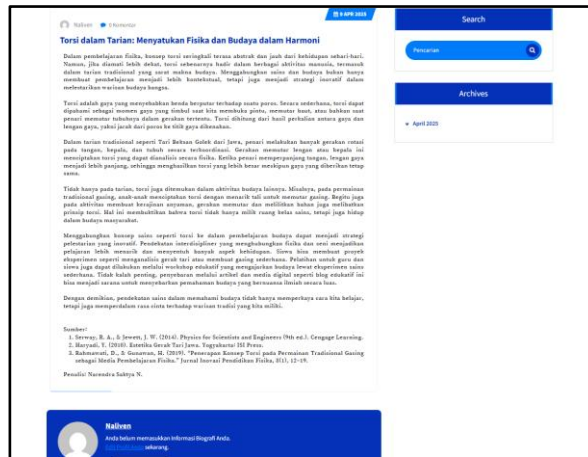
Naliven 0 Komentar

9 APR 2025

Torsi dalam Tarian: Menyatukan Fisika dan Budaya dalam Harmoni

Dalam pembelajaran fisika, konsep torsi seringkali terasa abstrak dan jauh dari kehidupan sehari-hari. Namun, jika diamati lebih dekat, torsi sebenarnya hadir dalam berbagai aktivitas manusia, termasuk dalam tarian tradisional yang sarat makna budaya. Menggabungkan sains dan budaya bukan hanya membuat pembelajaran menjadi lebih kontekstual, tetapi juga menjadi strategi inovatif dalam melestarikan warisan budaya bangsa.

Torsi adalah gaya yang menyebabkan benda berputar terhadap suatu poros. Secara sederhana, torsi dapat dipahami sebagai momen gaya yang timbul saat kita membuka pintu, memutar baut, atau bahkan saat penari memutar tubuhnya dalam gerakan tertentu. Torsi dihitung dari hasil perkalian antara gaya dan lengan gaya, yakni jarak dari poros ke titik gaya dikenakan.

Dalam tarian tradisional seperti Tari Beksan Golek dari Jawa, penari melakukan banyak gerakan rotasi pada tangan, kepala, dan tubuh secara terkoordinasi. Gerakan memutar lengan atau kepala ini menciptakan torsi yang dapat dianalisis secara fisika. Ketika penari memperpanjang tangan, lengan gaya menjadi lebih panjang, sehingga menghasilkan torsi yang lebih besar meskipun gaya yang diberikan tetap sama.

Tidak hanya pada tarian, torsi juga ditemukan dalam aktivitas budaya lainnya. Misalnya, pada permainan tradisional gasing, anak-anak menciptakan torsi dengan menarik tali untuk memutar gasing. Begitu juga pada aktivitas membuat kerajinan anyaman, gerakan memutar dan melilitkan bahan juga melibatkan prinsip torsi. Hal ini membuktikan bahwa torsi tidak hanya milik ruang kelas sains, tetapi juga hidup dalam budaya masyarakat.

Menggabungkan konsep sains seperti torsi ke dalam pembelajaran budaya dapat menjadi strategi pelestarian yang inovatif. Pendekatan interdisipliner yang menghubungkan fisika dan seni menjadikan pelajaran lebih menarik dan menyentuh banyak aspek kehidupan. Siswa bisa membuat proyek eksperimen seperti menganalisis gerak tari atau membuat gasing sederhana. Pelatihan untuk guru dan siswa juga dapat dilakukan melalui workshop edukatif yang mengajarkan budaya lewat eksperimen sains sederhana. Tidak kalah penting, penyebaran melalui artikel dan media digital seperti blog edukatif ini bisa menjadi sarana untuk menyebarkan pemahaman budaya yang bernuansa ilmiah secara luas.

Dengan demikian, pendekatan sains dalam memahami budaya tidak hanya memperkaya cara kita belajar, tetapi juga memperdalam rasa cinta terhadap warisan tradisi yang kita miliki.

Sumber:
1. Serway, R. A., & Jewett, J. W. (2014). Physics for Scientists and Engineers (9th ed.). Cengage Learning.
2. Haryadi, Y. (2018). Estetika Gerak Tari Jawa. Yogyakarta: ISI Press.
3. Rahmawati, D., & Gunawan, H. (2019). "Penerapan Konsep Torsi pada Permainan Tradisional Gasing sebagai Media Pembelajaran Fisika." Jurnal Inovasi Pendidikan Fisika, 8(1), 12–19.

Penulis: Narendra Suktya N.

Naliven
Anda belum memasukkan informasi Biografi Anda. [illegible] sekarang.

Search

Pencarian

Archives

April 2025